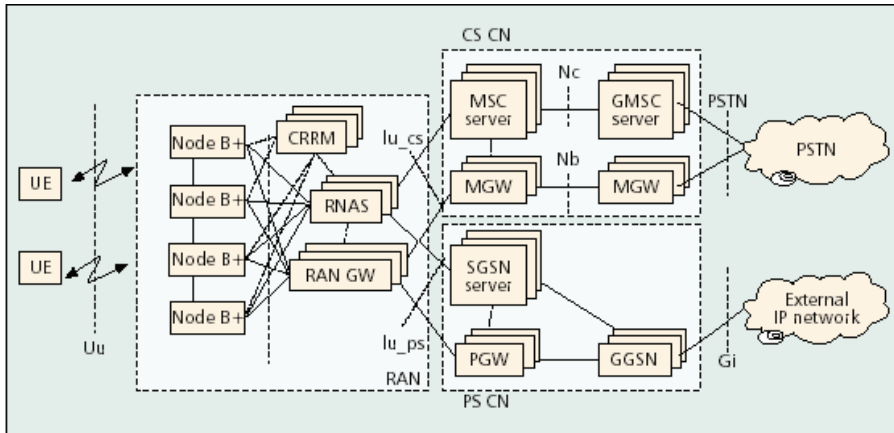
CS CN

UE

UE

Uu

Node B+

Node B+

Node B+

Node B+

CRRM

RNAS

RAN GW

Iu_cs

Iu_ps

RAN

MSC server

MGW

Nc

Nb

GMSC server

MGW

PSTN

PSTN

SGSN server

PGW

GGSN

Gi

External IP network

PS CN